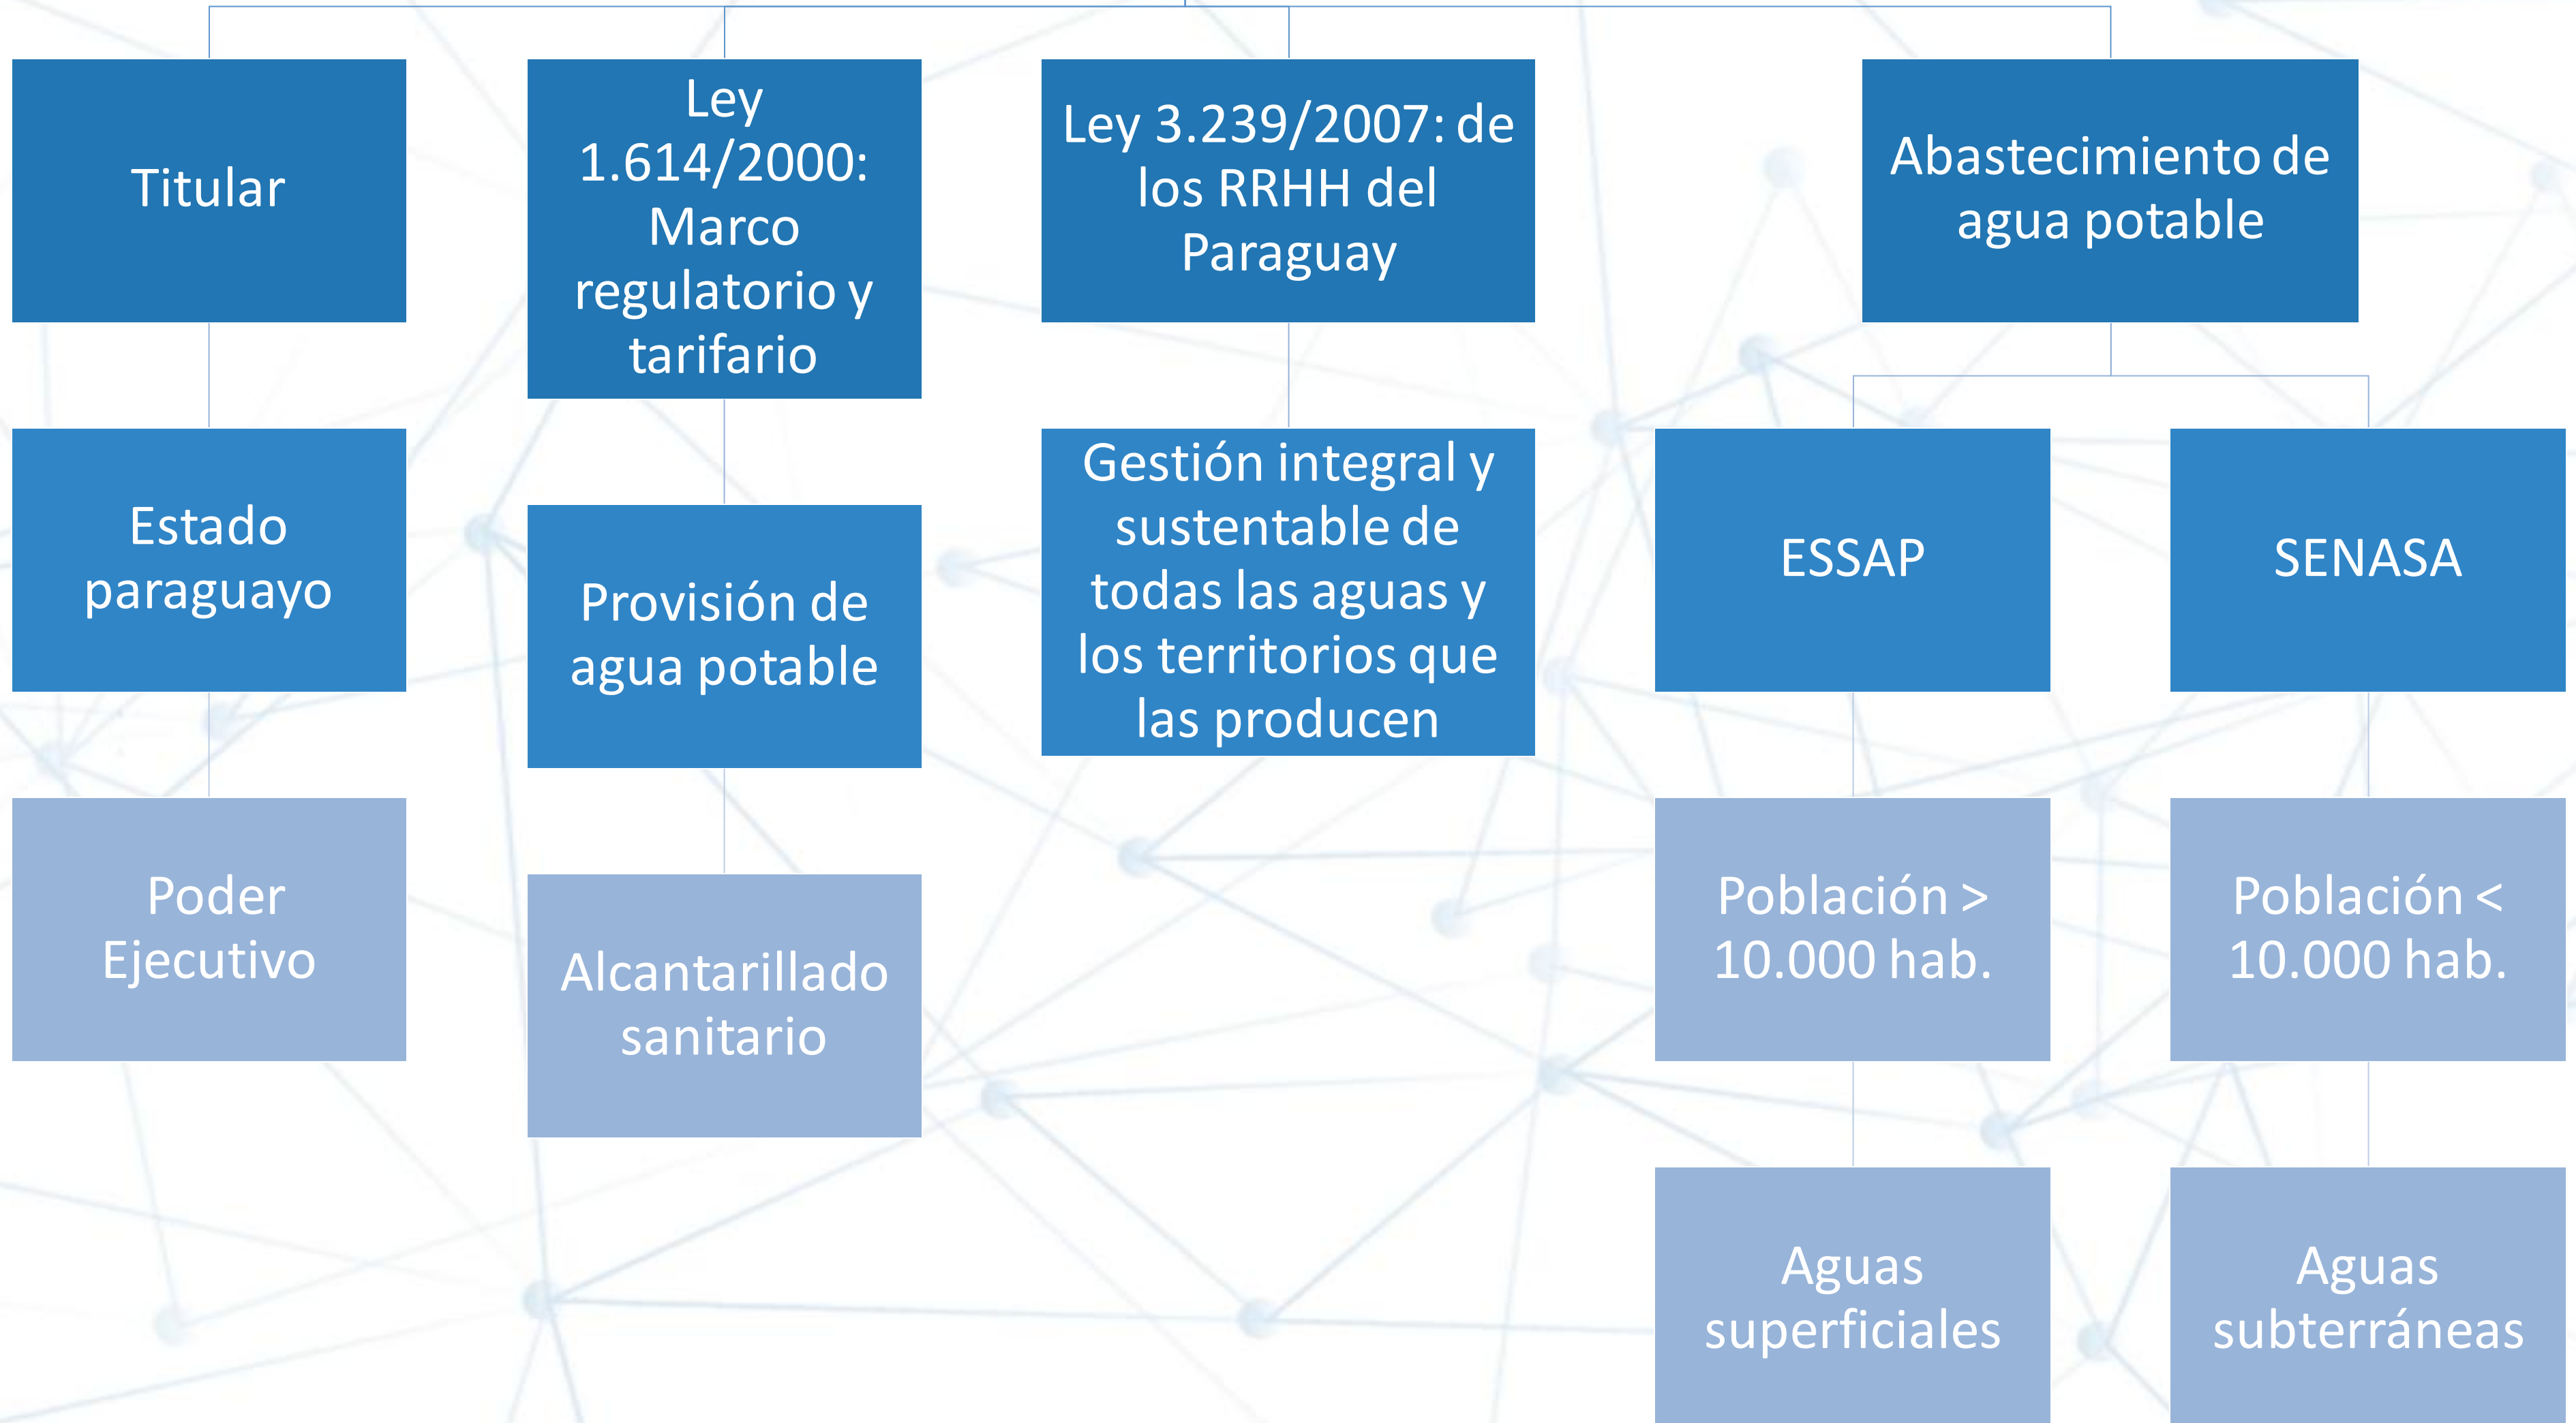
Titular

Estado paraguayo

Poder Ejecutivo

Ley 1.614/2000: Marco regulatorio y tarifario

Provisión de agua potable

Alcantarillado sanitario

Ley 3.239/2007: de los RRHH del Paraguay

Gestión integral y sustentable de todas las aguas y los territorios que las producen

Abastecimiento de agua potable

ESSAP

Población > 10.000 hab.

Aguas superficiales

SENASA

Población < 10.000 hab.

Aguas subterráneas